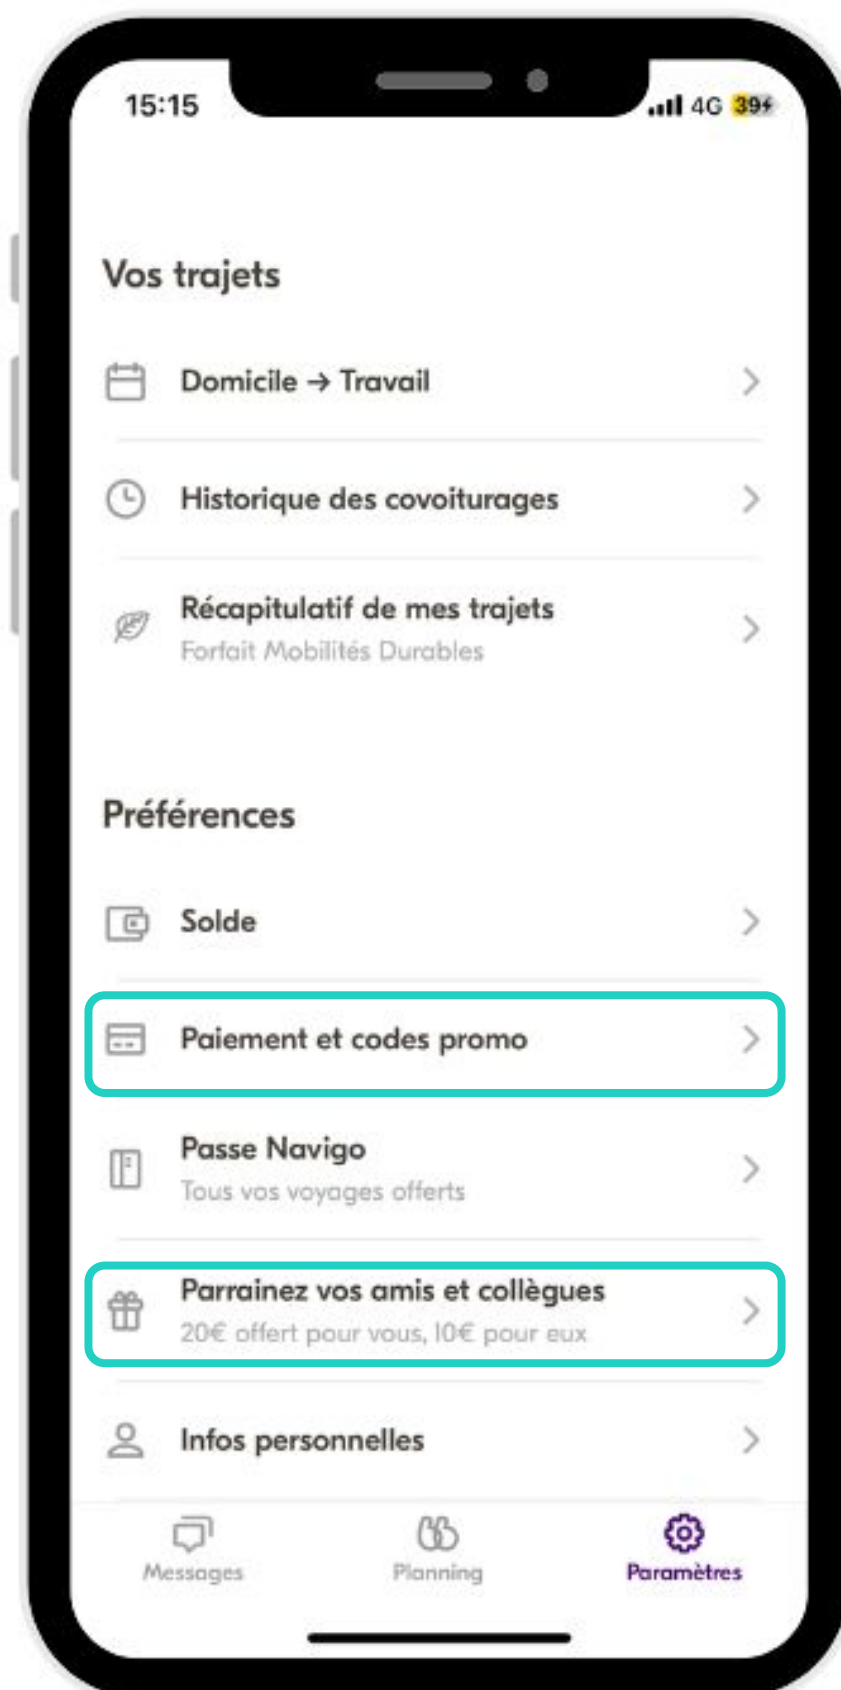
15:15
4G 39

Vos trajets

Domicile → Travail

Historique des covoiturages

Récapitulatif de mes trajets
Forfait Mobilités Durables

Préférences

Solde

Paiement et codes promo

Passe Navigo
Tous vos voyages offerts

Parrainez vos amis et collègues
20€ offert pour vous, 10€ pour eux

Infos personnelles

Messages
Planning
Paramètres